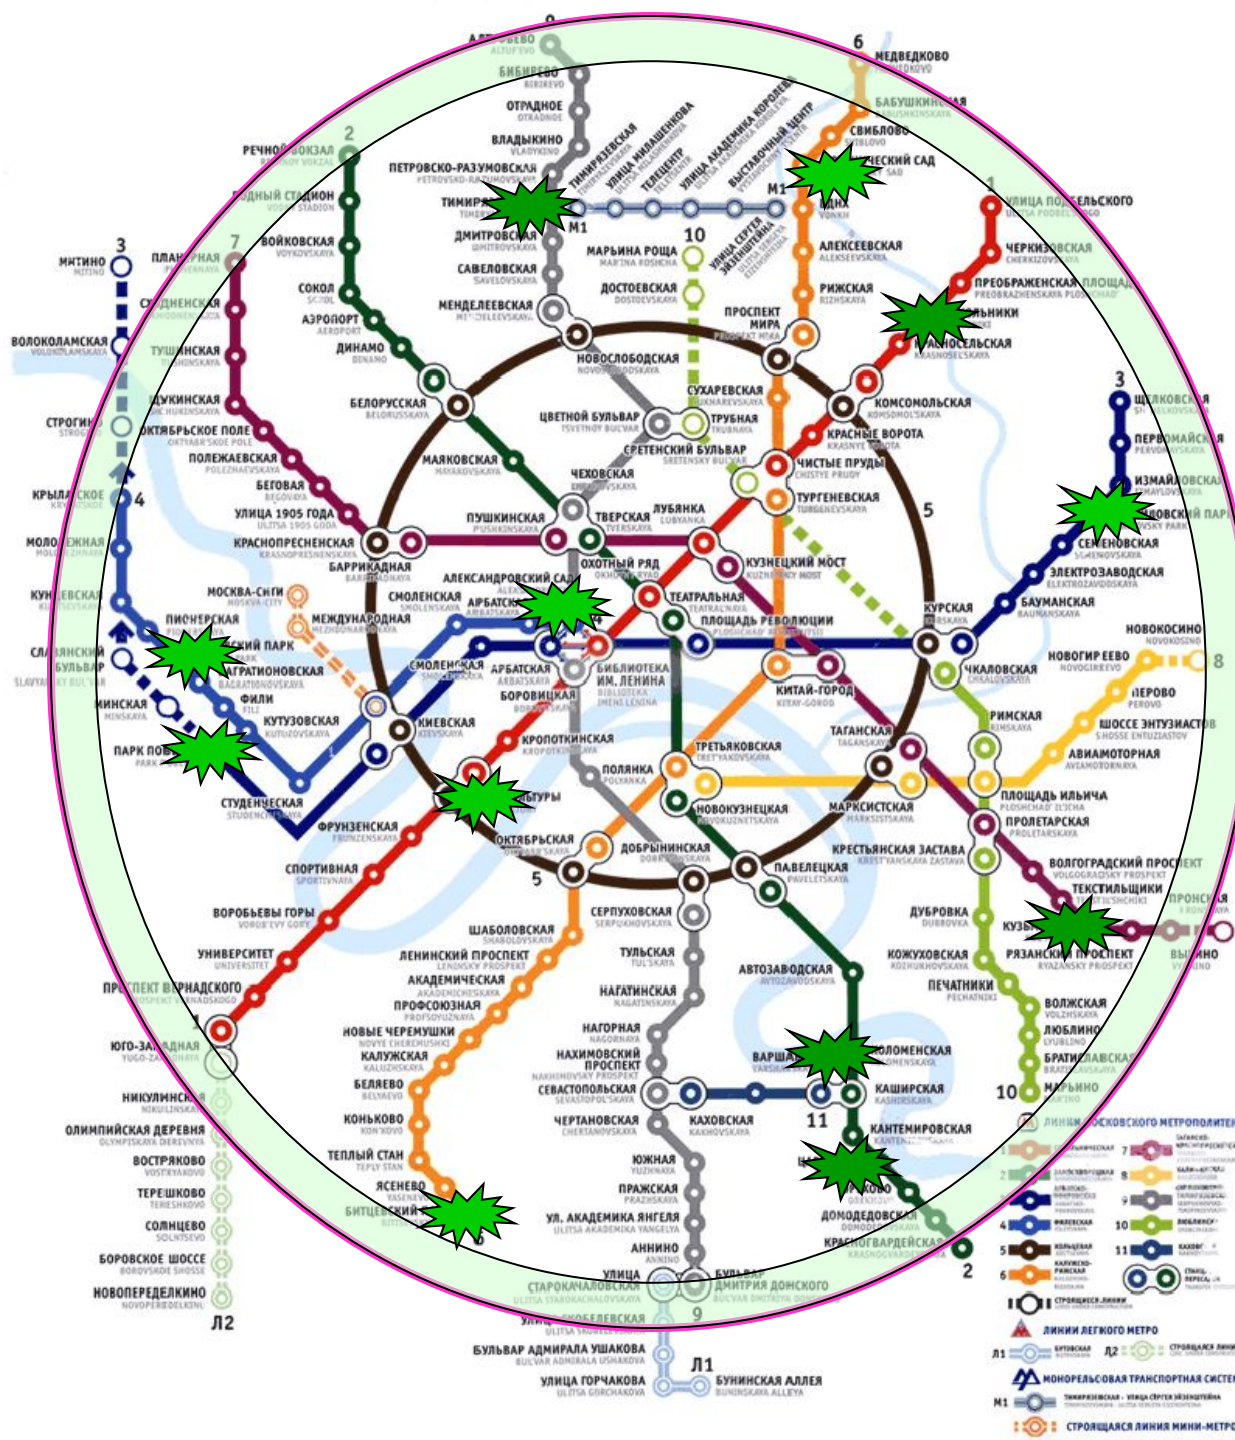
АЛТУФЬЕВО
ALTUFYEVO
9
БИБИРЕВО
BIBIREVO
ОТРАДНОЕ
OTRADNOE
ВЛАДЫКИНО
VLADYKINO
ПЕТРОВСКО-РАЗУМОВСКАЯ
PETROVSKO-RAZUMOVSKAYA
ТИМИРЯЗЕВСКАЯ
УЛИЦА МИЛАШЕНКОВА
ТЕЛЕЦЕНТР
УЛИЦА АКАДЕМИКА КОРОЛЕВА
ВЫСТАВОЧНЫЙ ЦЕНТР
М1
6
МЕДВЕДКОВО
MEDVEDKOVO
БАБУШКИНСКАЯ
BABUSHKINSKAYA
СВИБЛОВО
SVIBLOVO
БОТАНИЧЕСКИЙ САД
BOTANICHESKIY SAD
ВДНХ
VDNKH
РЕЧНОЙ ВОКЗАЛ
RECHNOY VOKZAL
2
ВОДНЫЙ СТАДИОН
VODNY STADION
ВОЙКОВСКАЯ
VOYKOVSKAYA
СОКОЛ
SOKOL
АЭРОПОРТ
AEROPORT
ДИНАМО
DINAMO
БЕЛОРУССКАЯ
BELORUSSKAYA
ТИМИРЯЗЕВСКАЯ
TIMIRYAZEVSKAYA
ДМИТРОВСКАЯ
DMITROVSKAYA
САВЕЛОВСКАЯ
SAVELOVSKAYA
МЕНДЕЛЕЕВСКАЯ
MENDELEEVSKAYA
НОВОСЛОБОДСКАЯ
NOVOSLOBODSKAYA
МАРЬИНА РОЩА
MARINA ROSHCHA
ДОСТОЕВСКАЯ
DOSTOEVSKAYA
10
УЛИЦА СЕРГЕЯ ЭЙЗЕНШТЕЙНА
ПРОСПЕКТ МИРА
PROSPEKT MIRA
АЛЕКСЕЕВСКАЯ
ALEKSEEVSKAYA
РИЖСКАЯ
RIZHSKAYA
1
УЛИЦА ПОДБЕЛЬСКОГО
ULITSA PODBELSKOGO
ЧЕРКИЗОВСКАЯ
CHERKIZOVSKAYA
ПРЕОБРАЖЕНСКАЯ ПЛОЩАДЬ
PREOBRAZHENSKAYA PLOSHCHAD'
СОКОЛЬНИКИ
КРАСНОСЕЛЬСКАЯ
KRASNOSELSKAYA
КОМСОМОЛЬСКАЯ
KOMSOMOLSKAYA
КРАСНЫЕ ВОРОТА
KRASNYE VOROTA
3
МИТИНО
MITINO
ВОЛОКОЛАМСКАЯ
VOLOKOLAMSKAYA
ПЛАНЕРНАЯ
PLANERNAYA
7
СХОДНЕНСКАЯ
SKHODNENSKAYA
ТУШИНСКАЯ
TUSHINSKAYA
СТРОГИНО
STROGINO
ЩУКИНСКАЯ
SHCHUKINSKAYA
ОКТЯБРЬСКОЕ ПОЛЕ
OKTYABR'SKOE POLE
ПОЛЕЖАЕВСКАЯ
POLEZHAEVSKAYA
БЕГОВАЯ
BEGOVAYA
КРЫЛАТСКОЕ
KRYLATSKOE
4
УЛИЦА 1905 ГОДА
ULITSA 1905 GODA
МОЛОДЕЖНАЯ
MOLODEZHNAYA
КРАСНОПРЕСНЕНСКАЯ
KRASNOPRESNENSKAYA
БАРРИКАДНАЯ
BARRIKADNAYA
МАЯКОВСКАЯ
MAYAKOVSKAYA
ЦВЕТНОЙ БУЛЬВАР
TSVETNOY BULVAR
СУХАРЕВСКАЯ
SUKHAREVSKAYA
ТРУБНАЯ
TRUBNAYA
СРЕТЕНСКИЙ БУЛЬВАР
SRETENSKY BULVAR
ЧИСТЫЕ ПРУДЫ
CHISTYE PRUDY
ТУРГЕНЕВСКАЯ
TURGENEVSKAYA
ЧЕХОВСКАЯ
CHEKHOVSKAYA
ПУШКИНСКАЯ
PUSHKINSKAYA
ТВЕРСКАЯ
TVERSKAYA
ЛУБЯНКА
LUBYANKA
5
3
ЩЕЛКОВСКАЯ
SHCHELKOVSKAYA
ПЕРВОМАЙСКАЯ
PERVOMAYSKAYA
ИЗМАЙЛОВСКАЯ
IZMAYLOVSKAYA
ПАРТИЗАНСКАЯ
ИЗМАЙЛОВСКИЙ ПАРК
СЕМЕНОВСКАЯ
SEMENOVSKAYA
ЭЛЕКТРОЗАВОДСКАЯ
ELEKTROZAVODSKAYA
БАУМАНСКАЯ
BAUMANSKAYA
КУНЦЕВСКАЯ
KUNTSEVSKAYA
МОСКВА-СИТИ
MOSKVA-CITY
МЕЖДУНАРОДНАЯ
MEZHDUNARODNAYA
СМОЛЕНСКАЯ
SMOLENSKAYA
АРБАТСКАЯ
ARBATSKAYA
АЛЕКСАНДРОВСКИЙ САД
ОХОТНЫЙ РЯД
OKHOTNY RYAD
КУЗНЕЦКИЙ МОСТ
KUZNETSKY MOST
ТЕАТРАЛЬНАЯ
TEATRALNAYA
ПЛОЩАДЬ РЕВОЛЮЦИИ
PLOSHCHAD' REVOLYUTSII
КУРСКАЯ
KURSKAYA
НОВОКОСИНО
NOVOKOSINO
СЛАВЯНСКИЙ БУЛЬВАР
SLAVYANSKY BULVAR
ПИОНЕРСКАЯ
PIONERSKAYA
ФИЛЕВСКИЙ ПАРК
БАГРАТИОНОВСКАЯ
BAGRATIONOVSKAYA
ФИЛИ
FILI
МИНСКАЯ
MINSKAYA
КУТУЗОВСКАЯ
KUTUZOVSKAYA
ПАРК ПОБЕДЫ
PARK POBEDY
СМОЛЕНСКАЯ
SMOLENSKAYA
КИЕВСКАЯ
KIEVSKAYA
АРБАТСКАЯ
ARBATSKAYA
БОРОВИЦКАЯ
BOROVITSKAYA
БИБЛИОТЕКА ИМ. ЛЕНИНА
BIBLIOTEKA IMENI LENINA
КИТАЙ-ГОРОД
KITAY-GOROD
ЧКАЛОВСКАЯ
CHKALOVSKAYA
НОВОГИРЕЕВО
NOVOGIREEVO
8
ПЕРОВО
PEROVO
ШОССЕ ЭНТУЗИАСТОВ
SHOSSE ENTUZIASTOV
АВИАМОТОРНАЯ
AVIAMOTORNAYA
РИМСКАЯ
RIMSKAYA
ТАГАНСКАЯ
TAGANSKAYA
КРОПОТКИНСКАЯ
KROPOTKINSKAYA
ТРЕТЬЯКОВСКАЯ
TRET'YAKOVSKAYA
ПОЛЯНКА
POLYANKA
НОВОКУЗНЕЦКАЯ
NOVOKUZNETSKAYA
МАРКСИСТСКАЯ
MARKSISTSKAYA
ПЛОЩАДЬ ИЛЬИЧА
PLOSHCHAD' ILICHA
ПРОЛЕТАРСКАЯ
PROLETARSKAYA
СТУДЕНЧЕСКАЯ
STUDENCHESKAYA
ФРУНЗЕНСКАЯ
FRUNZENSKAYA
ПАРК КУЛЬТУРЫ
ОКТЯБРЬСКАЯ
OKTYABR'SKAYA
ДОБРЫНИНСКАЯ
DOBRYNINSKAYA
ПАВЕЛЕЦКАЯ
PAVELETSKAYA
КРЕСТЬЯНСКАЯ ЗАСТАВА
KREST'YANSKAYA ZASTAVA
ВОЛГОГРАДСКИЙ ПРОСПЕКТ
VOLGOGRADSKY PROSPEKT
ТЕКСТИЛЬЩИКИ
TEKSTILSHCHIKI
СПОРТИВНАЯ
SPORTIVNAYA
5
ВОРОБЬЕВЫ ГОРЫ
VOROB'EVY GORY
УНИВЕРСИТЕТ
UNIVERSITET
ПРОСПЕКТ ВЕРНАДСКОГО
PROSPEKT VERNADSKOGO
1
ЮГО-ЗАПАДНАЯ
YUGO-ZAPADNAYA
ШАБОЛОВСКАЯ
SHABOLOVSKAYA
ЛЕНИНСКИЙ ПРОСПЕКТ
LENINSKY PROSPEKT
АКАДЕМИЧЕСКАЯ
AKADEMICHESKAYA
ПРОФСОЮЗНАЯ
PROFSOYUZNAYA
НОВЫЕ ЧЕРЕМУШКИ
NOVYE CHEREMUSHKI
КАЛУЖСКАЯ
KALUZHSKAYA
БЕЛЯЕВО
BELYAEVO
КОНЬКОВО
KON'KOVO
ТЕПЛЫЙ СТАН
TEPLY STAN
ЯСЕНЕВО
YASENEVO
БИТЦЕВСКИЙ ПАРК
6
СЕРПУХОВСКАЯ
SERPUKHOVSKAYA
ТУЛЬСКАЯ
TUL'SKAYA
НАГАТИНСКАЯ
NAGATINSKAYA
НАГОРНАЯ
NAGORNAYA
НАХИМОВСКИЙ ПРОСПЕКТ
NAKHIMOVSKY PROSPEKT
СЕВАСТОПОЛЬСКАЯ
SEVASTOPOL'SKAYA
ЧЕРТАНОВСКАЯ
CHERTANOVSKAYA
ЮЖНАЯ
YUZHNAYA
ПРАЖСКАЯ
PRAZHSKAYA
УЛ. АКАДЕМИКА ЯНГЕЛЯ
ULITSA AKADEMIKA YANGELYA
АННИНО
ANNINO
УЛИЦА СТАРОКАЧАЛОВСКАЯ
ULITSA STAROKACHALOVSKAYA
БУЛЬВАР ДМИТРИЯ ДОНСКОГО
BULVAR DMITRIYA DONSKOGO
9
УЛИЦА СКОБЕЛЕВСКАЯ
ULITSA SKOBELEVSKAYA
БУЛЬВАР АДМИРАЛА УШАКОВА
BULVAR ADMIRALA USHAKOVA
УЛИЦА ГОРЧАКОВА
ULITSA GORCHAKOVA
Л1
БУНИНСКАЯ АЛЛЕЯ
BUNINSKAYA ALLEYA
АВТОЗАВОДСКАЯ
AVTOZAVODSKAYA
ВАРШАВСКАЯ
КОЛОМЕНСКАЯ
KOLOMENSKAYA
КАШИРСКАЯ
KASHIRSKAYA
11
КАХОВСКАЯ
KAKHOVSKAYA
КАНТЕМИРОВСКАЯ
KANTEMIROVSKAYA
ЦАРИЦЫНО
ОРЕХОВО
ДОМОДЕДОВСКАЯ
DOMODEDOVSKAYA
КРАСНОГВАРДЕЙСКАЯ
KRASNOGVARDEYSKAYA
2
ДУБРОВКА
DUBROVKA
КОЖУХОВСКАЯ
KOZHUKHOVSKAYA
ПЕЧАТНИКИ
PECHATNIKI
КУЗЬМИНКИ
РЯЗАНСКИЙ ПРОСПЕКТ
RYAZANSKY PROSPEKT
ВЫХИНО
VYKHINO
ЖУЛЕБИНО
ВОЛЖСКАЯ
VOLZHSKAYA
ЛЮБЛИНО
LYUBLINO
БРАТИСЛАВСКАЯ
BRATISLAVSKAYA
10
МАРЬИНО
MARINO
НИКУЛИНСКАЯ
NIKULINSKAYA
ОЛИМПИЙСКАЯ ДЕРЕВНЯ
OLYMPIYSKAYA DEREVNYA
ВОСТРЯКОВО
VOSTRYAKOVO
ТЕРЕШКОВО
TERESHKOVO
СОЛНЦЕВО
SOLNTSEVO
БОРОВСКОЕ ШОССЕ
BOROVSKOE SHOSSE
НОВОПЕРЕДЕЛКИНО
NOVOPEREDELKINO
Л2
ЛИНИИ МОСКОВСКОГО МЕТРОПОЛИТЕНА
1
2 ЗАМОСКВОРЕЦКАЯ
3
4 ФИЛЕВСКАЯ
5 КОЛЬЦЕВАЯ
6 КАЛУЖСКО-РИЖСКАЯ
7 ТАГАНСКО-КРАСНОПРЕСНЕНСКАЯ
8 КАЛИНИНСКАЯ
9 СЕРПУХОВСКО-ТИМИРЯЗЕВСКАЯ
10 ЛЮБЛИНСКАЯ
11 КАХОВСКАЯ
СТАНЦИИ ПЕРЕСАДКИ
СТРОЯЩИЕСЯ ЛИНИИ
ЛИНИИ ЛЕГКОГО МЕТРО
Л1 БУТОВСКАЯ
Л2 СТРОЯЩАЯСЯ ЛИНИЯ
МОНОРЕЛЬСОВАЯ ТРАНСПОРТНАЯ СИСТЕМА
М1 ТИМИРЯЗЕВСКАЯ - УЛИЦА СЕРГЕЯ ЭЙЗЕНШТЕЙНА
СТРОЯЩАЯСЯ ЛИНИЯ МИНИ-МЕТРО